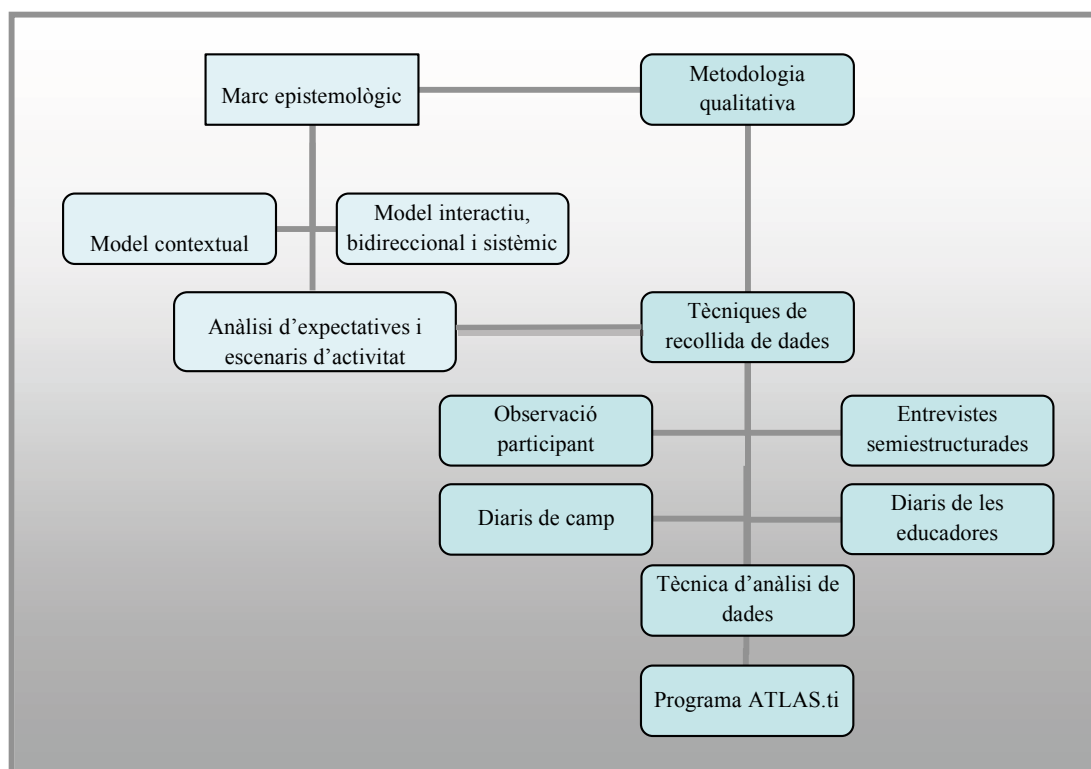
Marc epistemològic

Metodologia qualitativa

Model contextual

Model interactiu, bidireccional i sistèmic

Anàlisi d'expectatives i escenaris d'activitat

Tècniques de recollida de dades

Observació participant

Entrevistes semiestructurades

Diaris de camp

Diaris de les educadores

Tècnica d'anàlisi de dades

Programa ATLAS.ti